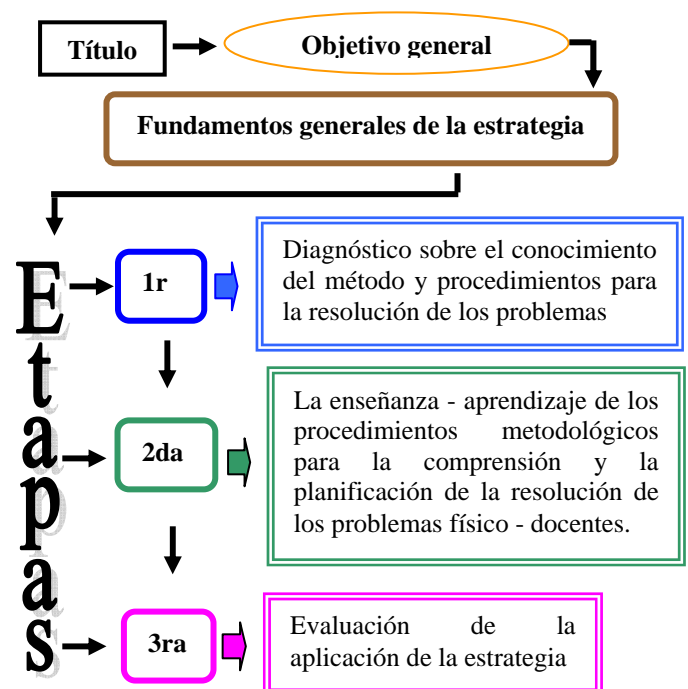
Título

Objetivo general

Fundamentos generales de la estrategia

Etapas

1r

Diagnóstico sobre el conocimiento del método y procedimientos para la resolución de los problemas

2da

La enseñanza - aprendizaje de los procedimientos metodológicos para la comprensión y la planificación de la resolución de los problemas físico - docentes.

3ra

Evaluación de la aplicación de la estrategia